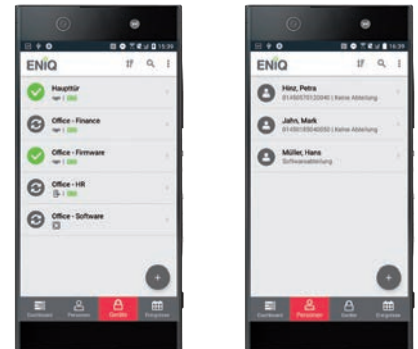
15:39

ENiQ

Haupttür

Office - Finance

Office - Firmware

Office - HR

Office - Software

Dashboard Personen Geräte Ereignisse

15:39

ENiQ

Hinz, Petra
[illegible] | Keine Abteilung

Jahn, Mark
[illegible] | Keine Abteilung

Müller, Hans
Schwarzabteilung

Dashboard Personen Geräte Ereignisse